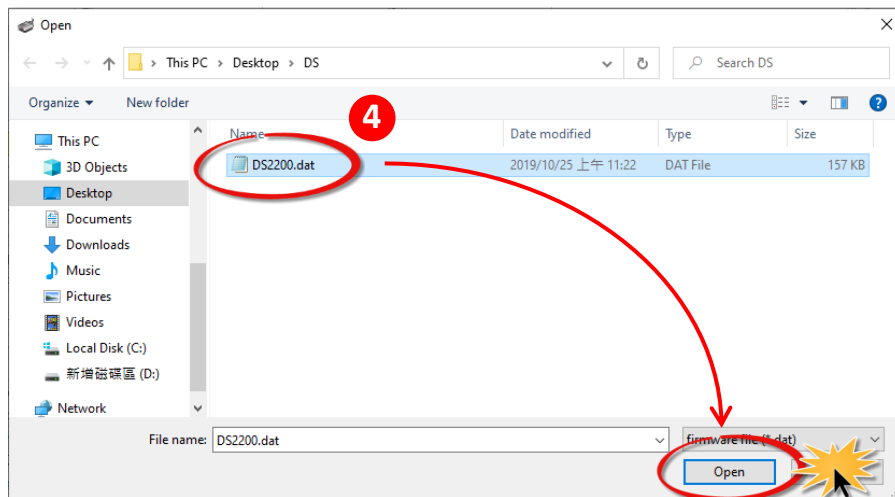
Open

This PC > Desktop > DS

Search DS

Organize ▾ New folder

4

This PC
3D Objects
Desktop
Documents
Downloads
Music
Pictures
Videos
Local Disk (C:)
新增磁碟區 (D:)
Network

| Name | Date modified | Type | Size |
|---|---|---|---|
| DS2200.dat | 2019/10/25 上午 11:22 | DAT File | 157 KB |

File name: DS2200.dat

firmware file (*.dat)

Open